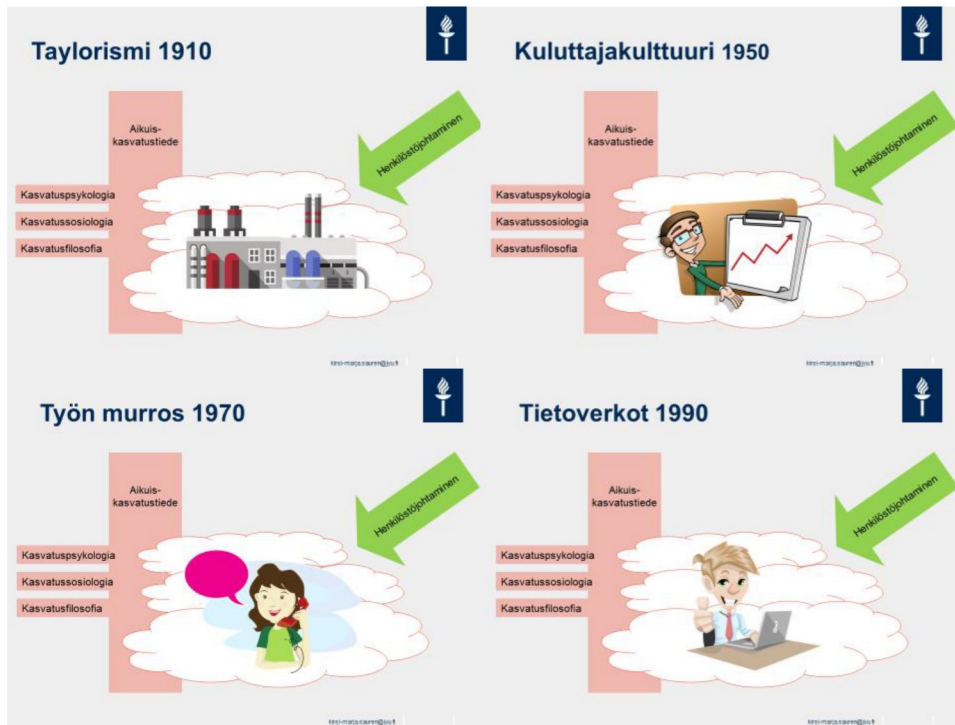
Taylorismi 1910

Aikuiskasvatustiede

Henkilöstöjohtaminen

Kasvatuspsykologia

Kasvatussosiologia

Kasvatusfilosofia

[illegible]

Kuluttajakulttuuri 1950

Aikuiskasvatustiede

Henkilöstöjohtaminen

Kasvatuspsykologia

Kasvatussosiologia

Kasvatusfilosofia

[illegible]

Työn murros 1970

Aikuiskasvatustiede

Henkilöstöjohtaminen

Kasvatuspsykologia

Kasvatussosiologia

Kasvatusfilosofia

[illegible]

Tietoverkot 1990

Aikuiskasvatustiede

Henkilöstöjohtaminen

Kasvatuspsykologia

Kasvatussosiologia

Kasvatusfilosofia

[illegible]